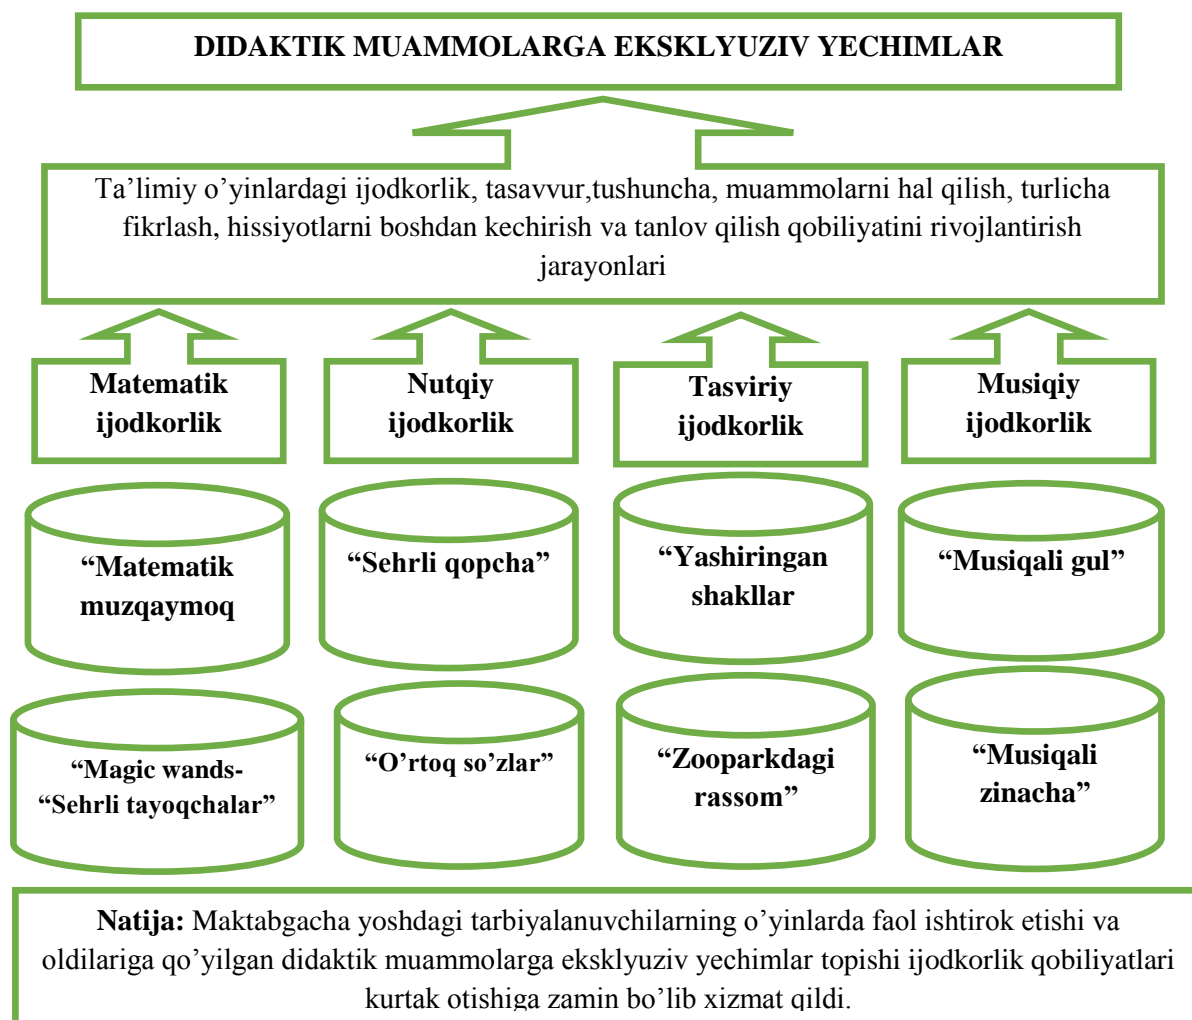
DIDAKTIK MUAMMOLARGA EKSKLYUZIV YECHIMLAR

Ta’limiy o’yinlardagi ijodkorlik, tasavvur,tushuncha, muammolarni hal qilish, turlicha fikrlash, hissiyotlarni boshdan kechirish va tanlov qilish qobiliyatini rivojlantirish jarayonlari

Matematik ijodkorlik

Nutqiy ijodkorlik

Tasviriy ijodkorlik

Musiqiy ijodkorlik

“Matematik muzqaymoq

“Sehrli qopcha”

“Yashiringan shakllar

“Musiqali gul”

“Magic wands- “Sehrli tayoqchalar”

“O’rtoq so’zlar”

“Zooparkdagi rassom”

“Musiqali zinacha”

Natija: Maktabgacha yoshdagi tarbiyalanuvchilarning o’yinlarda faol ishtirok etishi va oldilariga qo’yilgan didaktik muammolarga eksklyuziv yechimlar topishi ijodkorlik qobiliyatlari kurtak otishiga zamin bo’lib xizmat qildi.